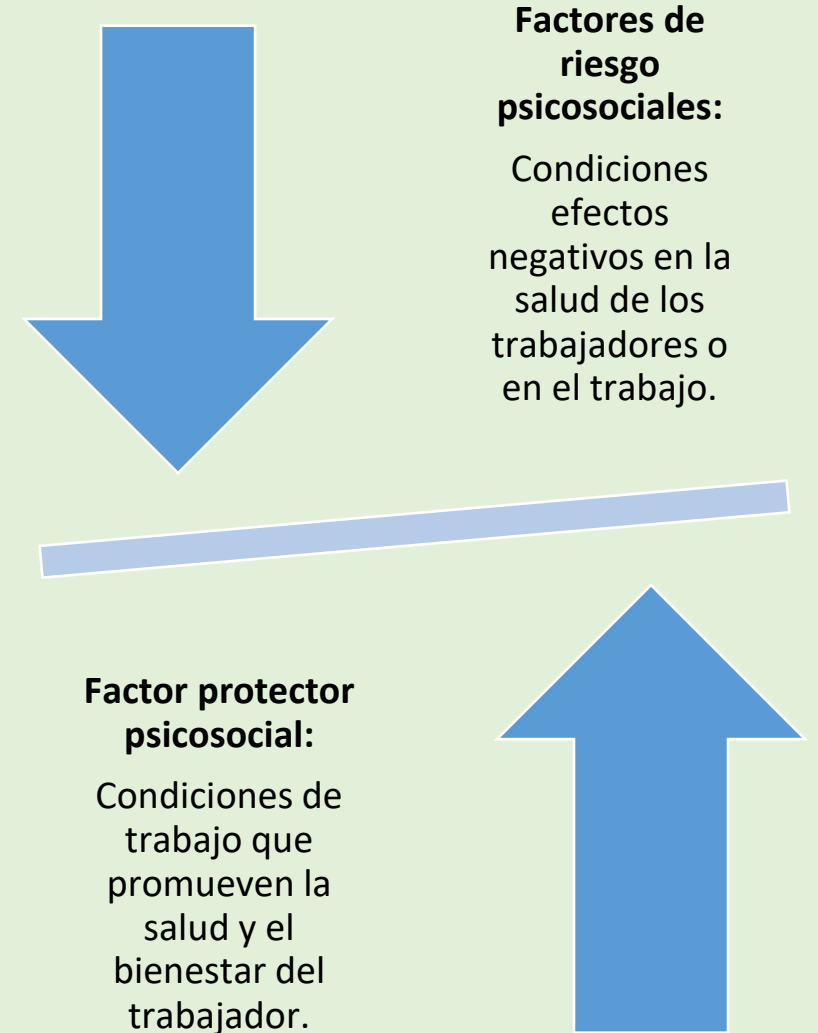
**Factores de riesgo psicosociales:**

Condiciones efectos negativos en la salud de los trabajadores o en el trabajo.

**Factor protector psicosocial:**

Condiciones de trabajo que promueven la salud y el bienestar del trabajador.